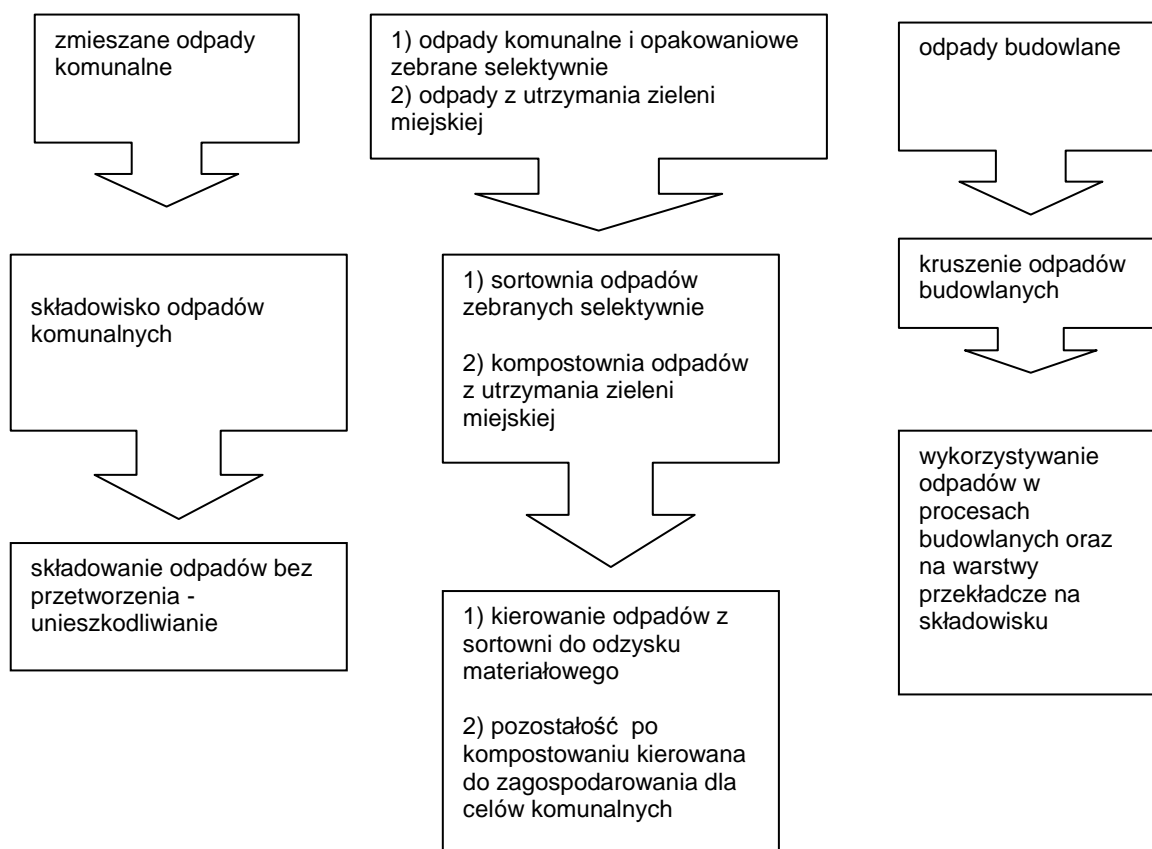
zmieszane odpady komunalne

składowisko odpadów komunalnych

składowanie odpadów bez przetworzenia - unieszkodliwianie

1) odpady komunalne i opakowaniowe zebrane selektywnie
2) odpady z utrzymania zieleni miejskiej

1) sortownia odpadów zebranych selektywnie

2) kompostownia odpadów z utrzymania zieleni miejskiej

1) kierowanie odpadów z sortowni do odzysku materiałowego

2) pozostałość po kompostowaniu kierowana do zagospodarowania dla celów komunalnych

odpady budowlane

kruszenie odpadów budowlanych

wykorzystywanie odpadów w procesach budowlanych oraz na warstwy przekładcze na składowisku